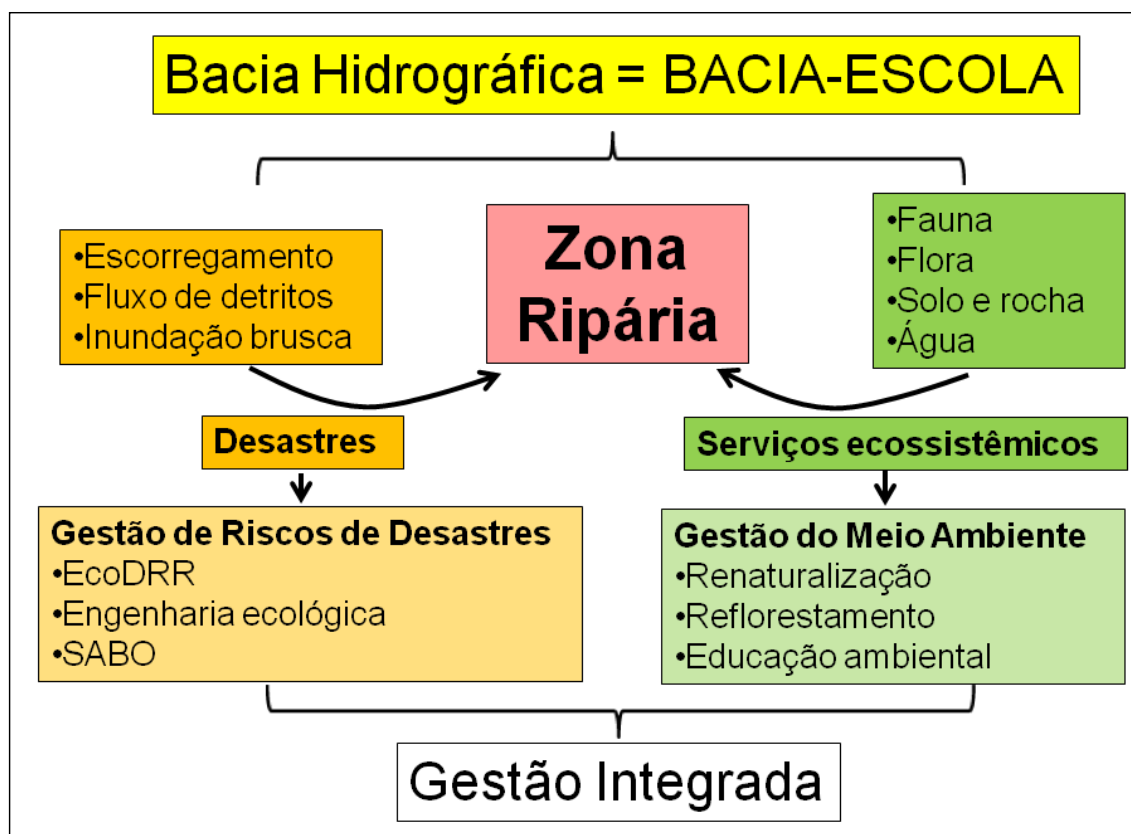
Bacia Hidrográfica = BACIA-ESCOLA

•Escorregamento
•Fluxo de detritos
•Inundação brusca

Zona Ripária

•Fauna
•Flora
•Solo e rocha
•Água

Desastres

Serviços ecossistêmicos

Gestão de Riscos de Desastres
•EcoDRR
•Engenharia ecológica
•SABO

Gestão do Meio Ambiente
•Renaturalização
•Reflorestamento
•Educação ambiental

Gestão Integrada